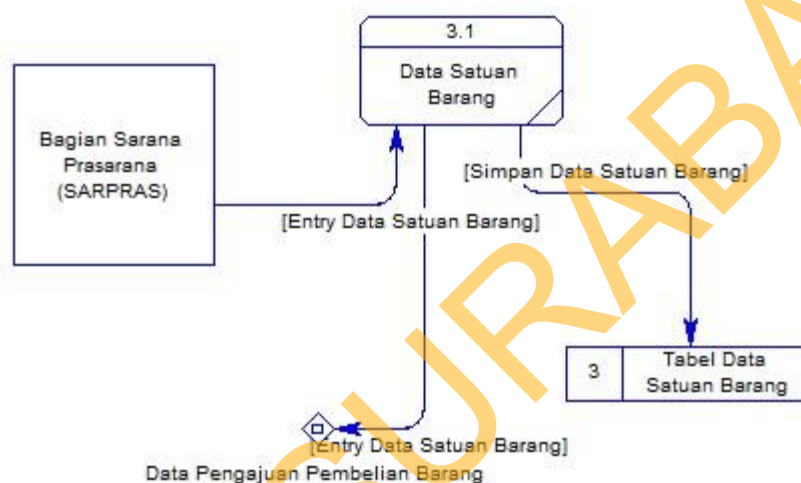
3.1

Data Satuan Barang

Bagian Sarana Prasarana (SARPRAS)

[Simpan Data Satuan Barang]

[Entry Data Satuan Barang]

3

Tabel Data Satuan Barang

[Entry Data Satuan Barang]

Data Pengajuan Pembelian Barang

SURABA